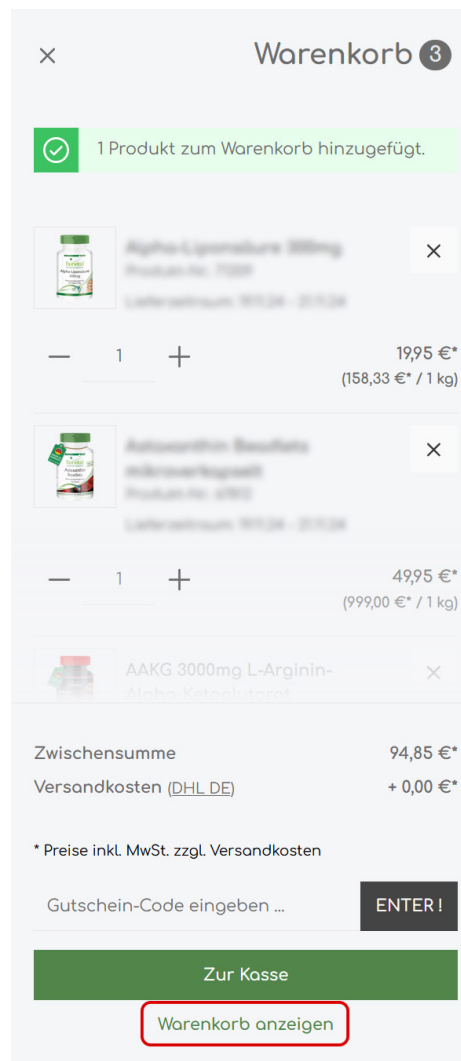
×

Warenkorb 3

1 Produkt zum Warenkorb hinzugefügt.

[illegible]
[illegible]
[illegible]

×

— 1 +

19,95 €*
(158,33 €* / 1 kg)

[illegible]
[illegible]
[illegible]

×

— 1 +

49,95 €*
(999,00 €* / 1 kg)

AAKG 3000mg L-Arginin-Alpha-Ketoglutarat

×

Zwischensumme 94,85 €*
Versandkosten (DHL DE) + 0,00 €*

* Preise inkl. MwSt. zzgl. Versandkosten

Gutschein-Code eingeben ...

ENTER !

Zur Kasse

Warenkorb anzeigen